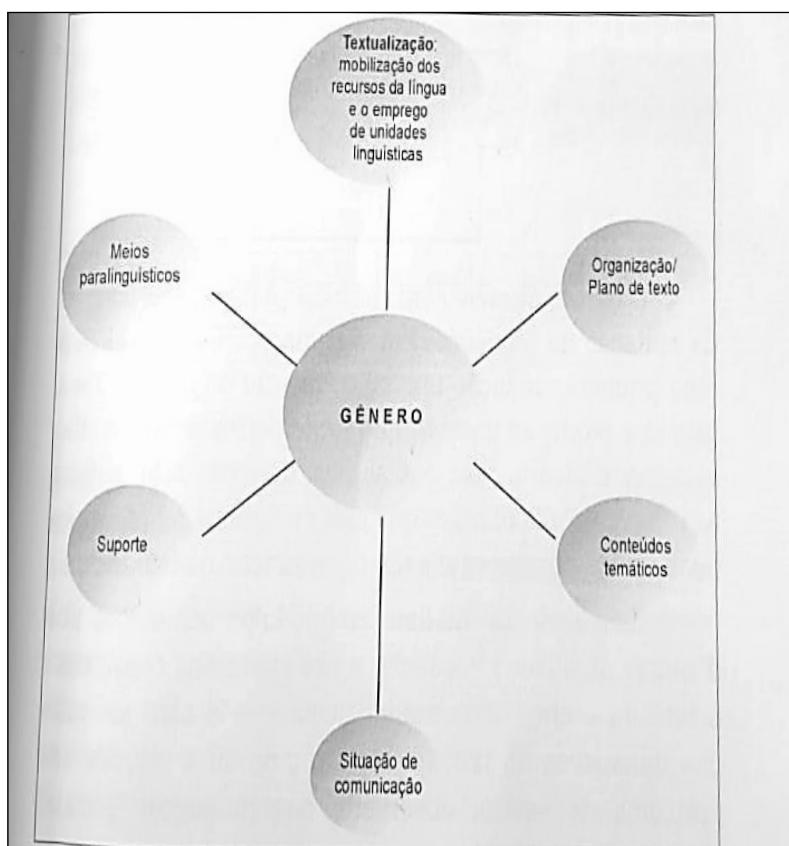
Textualização: mobilização dos recursos da língua e o emprego de unidades linguísticas

Meios paralinguísticos

Organização/ Plano de texto

GÊNERO

Suporte

Conteúdos temáticos

Situação de comunicação